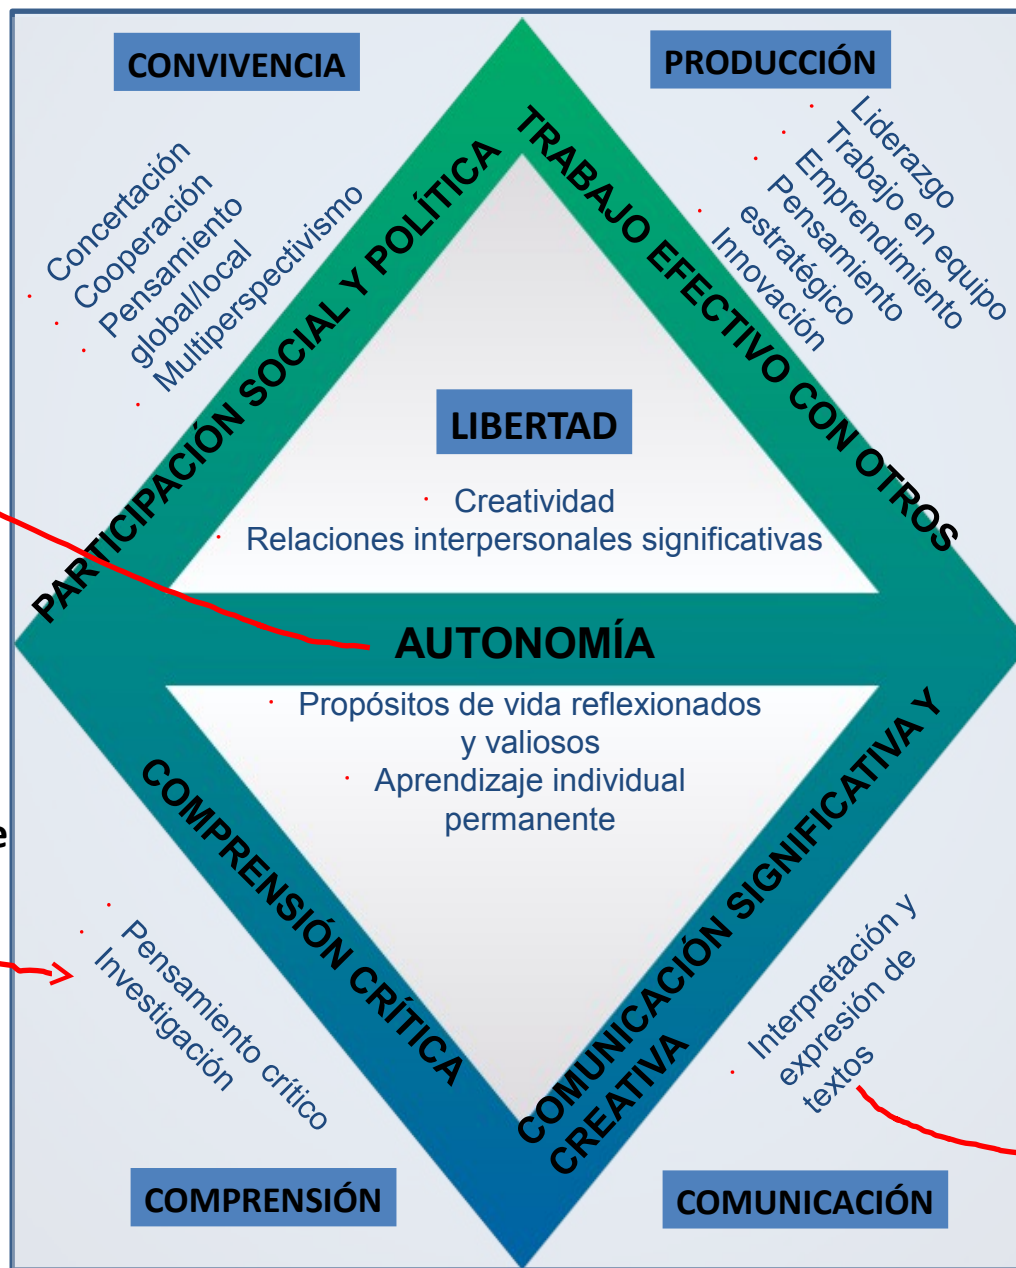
CONVIVENCIA

PRODUCCIÓN

Concertación
Cooperación
Pensamiento global/local
Multiperspectivismo

PARTICIPACIÓN SOCIAL Y POLÍTICA

TRABAJO EFECTIVO CON OTROS

Liderazgo
Trabajo en equipo
Emprendimiento
Pensamiento estratégico
Innovación

LIBERTAD

Creatividad
Relaciones interpersonales significativas

AUTONOMÍA

Propósitos de vida reflexionados y valiosos
Aprendizaje individual permanente

COMPRENSIÓN CRÍTICA

COMUNICACIÓN SIGNIFICATIVA Y CREATIVA

Pensamiento crítico
Investigación

Interpretación y expresión de textos

e

COMPRENSIÓN

COMUNICACIÓN